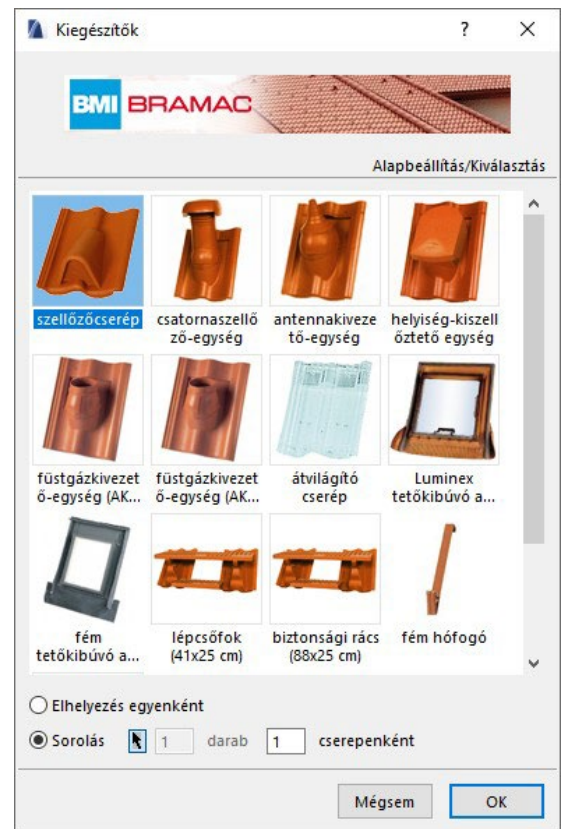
Kiegészítők ? ×

BMI BRAMAC

Alapbeállítás/Kiválasztás

szellőzőcserép

csatornaszellőző-egység

antennakivezető-egység

helyiség-kiszellőztető egység

füstgázkivezető-egység (AK...

füstgázkivezető-egység (AK...

átvilágító cserép

Luminex tetőkibúvó a...

fém tetőkibúvó a...

lépcsőfok (41x25 cm)

biztonsági rács (88x25 cm)

fém hófogó

Elhelyezés egyenként

Sorolás 1 darab 1 cserepenként

Mégsem OK